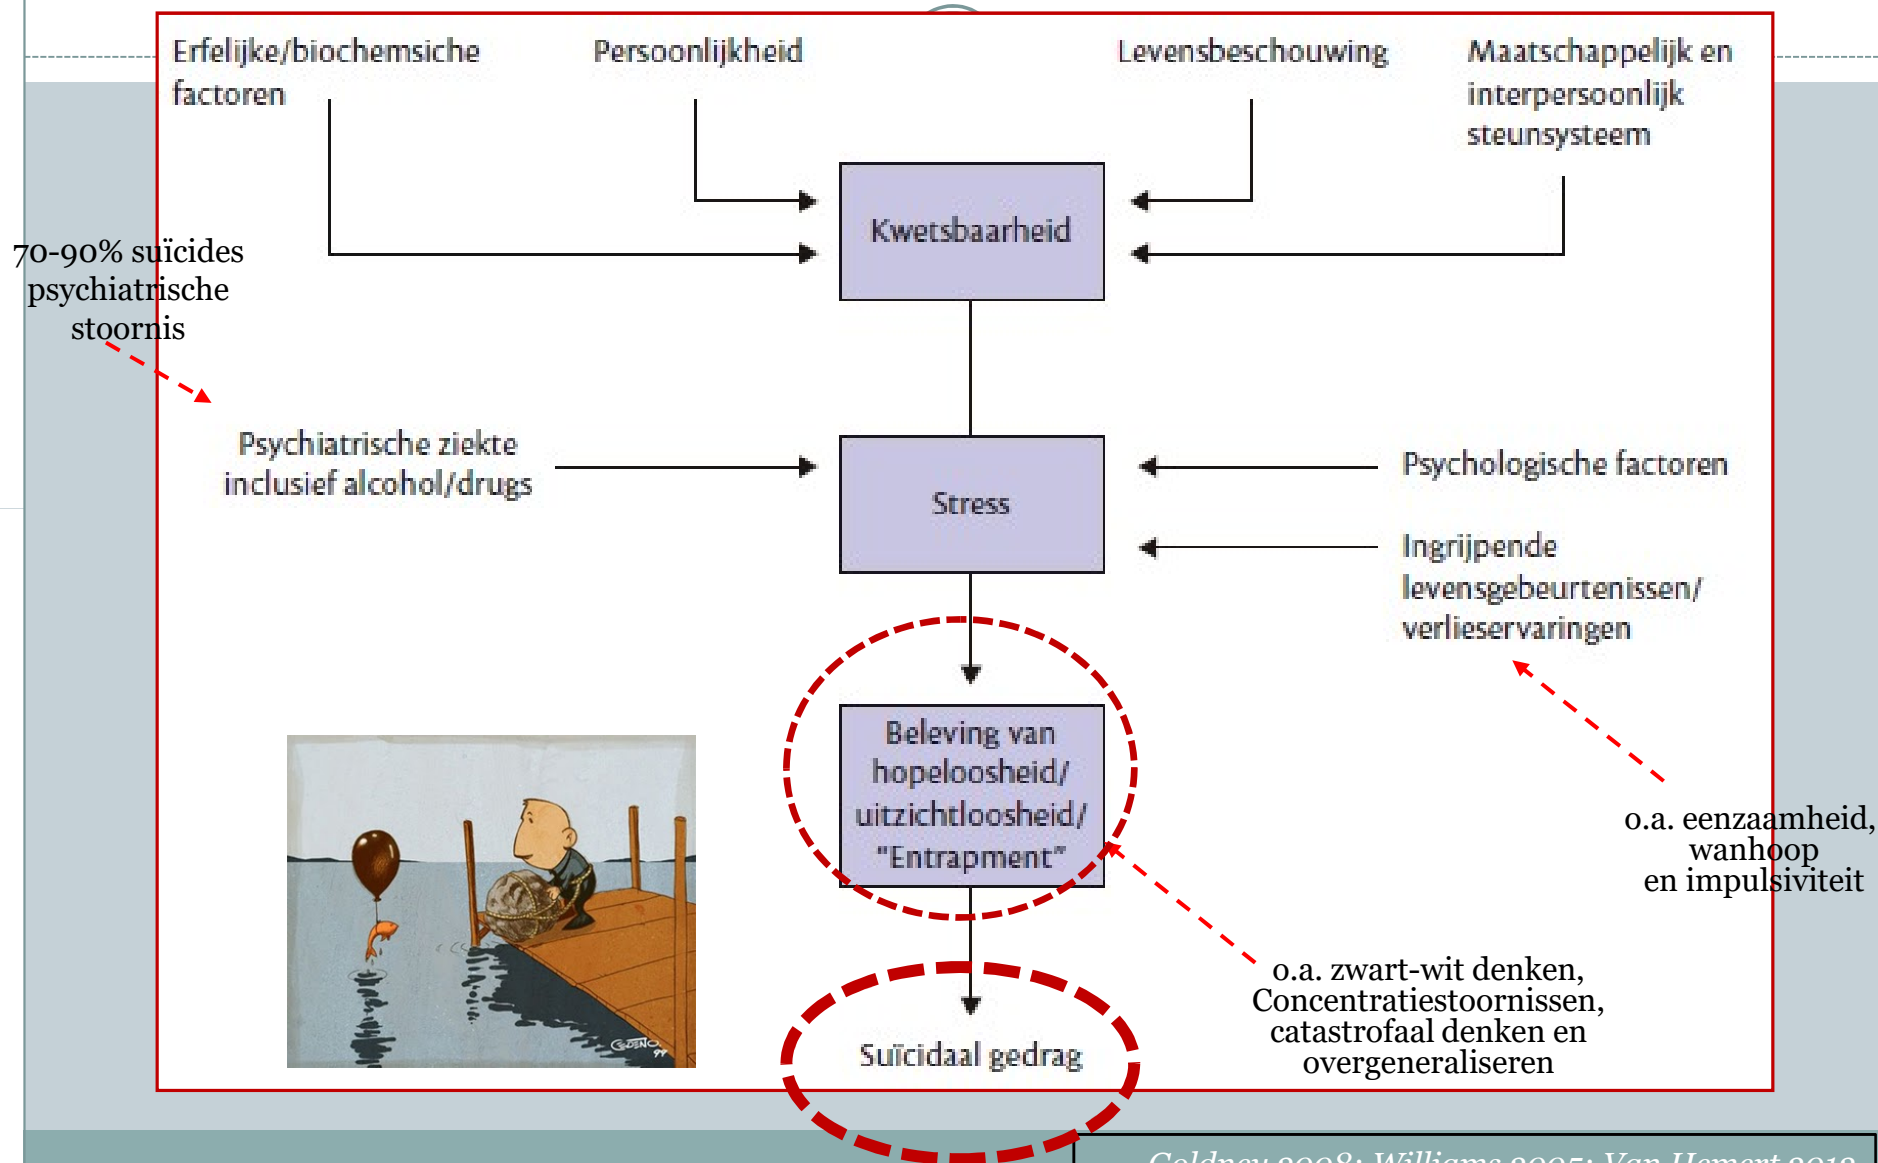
Erfelijke/biochemsiche factoren

Persoonlijkheid

Levensbeschouwing

Maatschappelijk en interpersoonlijk steunsysteem

Kwetsbaarheid

70-90% suïcides psychiatrische stoornis

Psychiatrische ziekte inclusief alcohol/drugs

Stress

Psychologische factoren

Ingrijpende levensgebeurtenissen/ verlieservaringen

Beleving van hopeloosheid/ uitzichtloosheid/ "Entrapment"

o.a. eenzaamheid, wanhoop en impulsiviteit

o.a. zwart-wit denken, Concentratiestoornissen, catastrofaal denken en overgeneraliseren

Suïcidaal gedrag

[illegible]